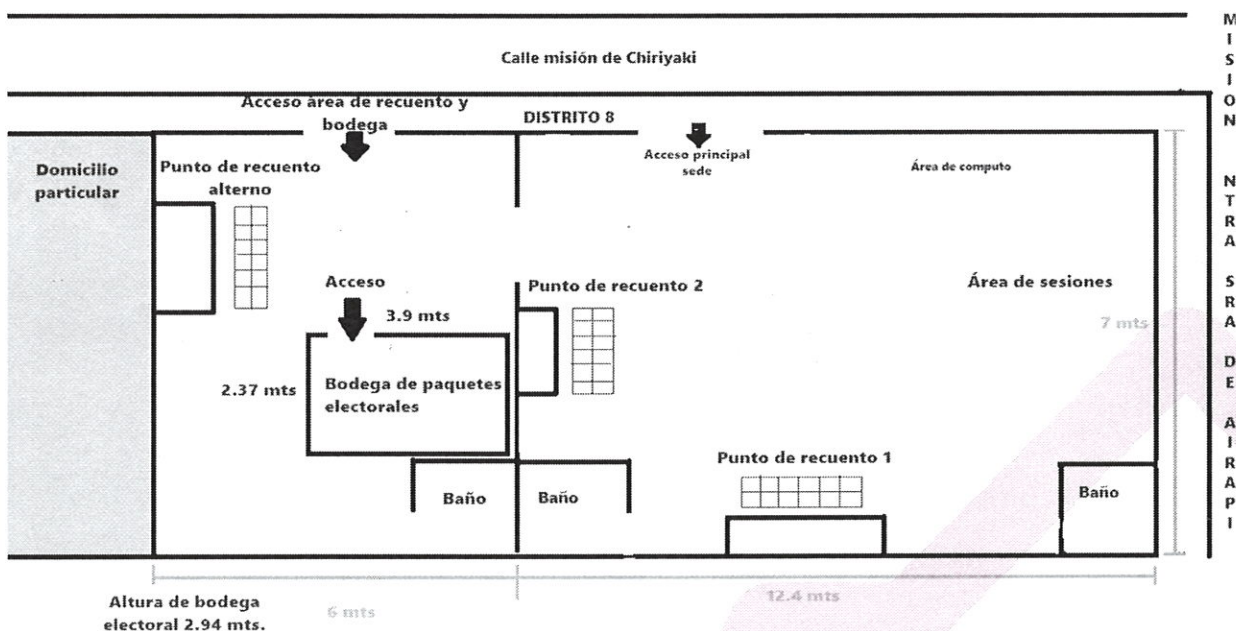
Calle misión de Chiriyaki

M I S I O N

N T R A

S R A

D E

A I R A P I

Acceso área de recuento y bodega

DISTRITO 8

Acceso principal sede

Área de computo

Domicilio particular

Punto de recuento alterno

Acceso

3.9 mts

Punto de recuento 2

Área de sesiones

7 mts

2.37 mts

Bodega de paquetes electorales

Punto de recuento 1

Baño

Baño

Baño

Altura de bodega electoral 2.94 mts.

6 mts

12.4 mts